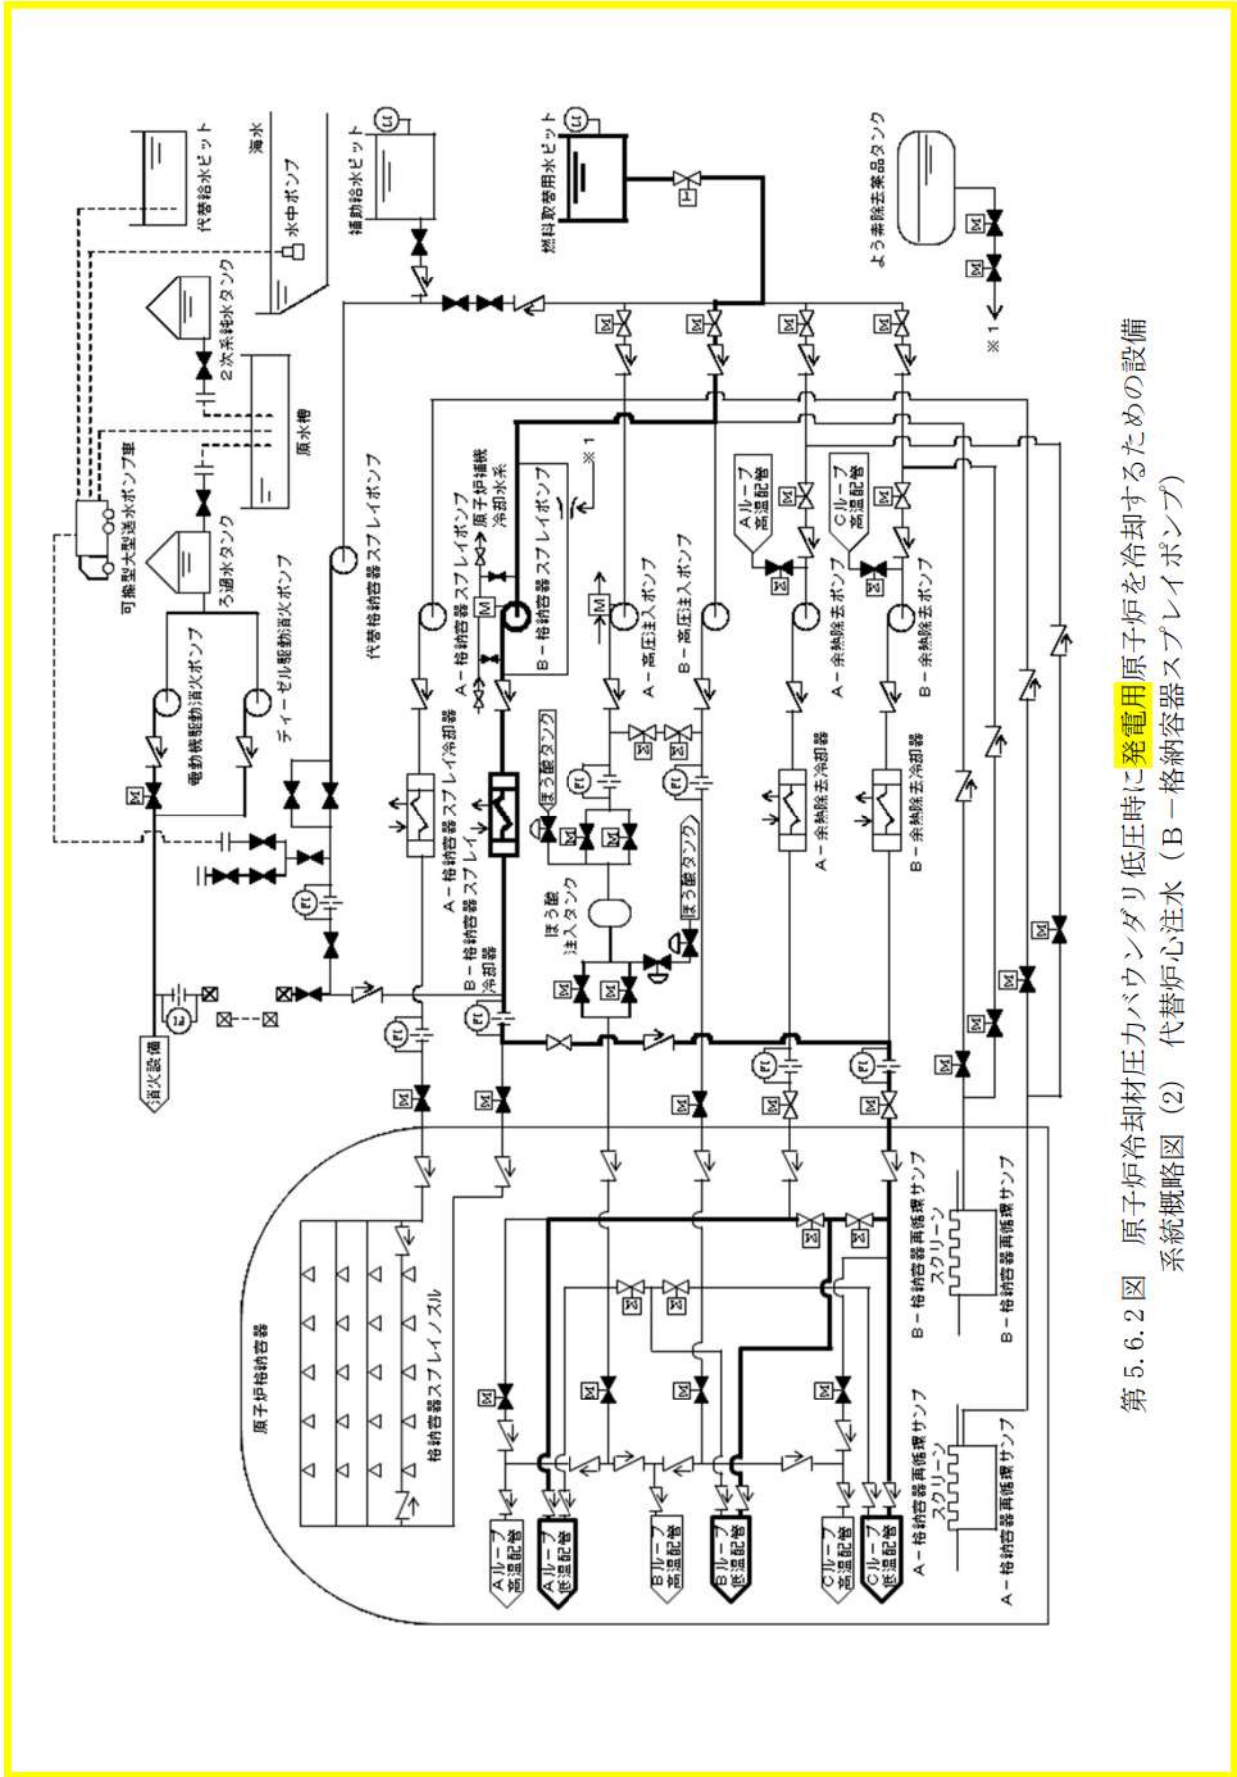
代替給水ピット

海水

水中ポンプ

2次系純水タンク

可搬型大型送水ポンプ車

原水槽

ろ過水タンク

電動機駆動消火ポンプ

ディーゼル駆動消火ポンプ

消火設備

補助給水ピット

代替格納容器スプレイポンプ

燃料取替用水ピット

よう素除去薬品タンク

※1

原子炉補機冷却水系

※1

A－格納容器スプレイポンプ

B－格納容器スプレイポンプ

A－高圧注入ポンプ

B－高圧注入ポンプ

Aループ高温配管

Cループ高温配管

A－余熱除去ポンプ

B－余熱除去ポンプ

A－格納容器スプレイ冷却器

B－格納容器スプレイ冷却器

ほう酸タンク

ほう酸タンク

ほう酸注入タンク

A－余熱除去冷却器

B－余熱除去冷却器

原子炉格納容器

格納容器スプレイノズル

B－格納容器再循環サンプスクリーン

B－格納容器再循環サンプ

A－格納容器再循環サンプスクリーン

A－格納容器再循環サンプ

Aループ高温配管

Aループ低温配管

Bループ高温配管

Bループ低温配管

Cループ高温配管

Cループ低温配管

第5.6.2図　原子炉冷却材圧力バウンダリ低圧時に発電用原子炉を冷却するための設備系統概略図（2）　代替炉心注水（B－格納容器スプレイポンプ）